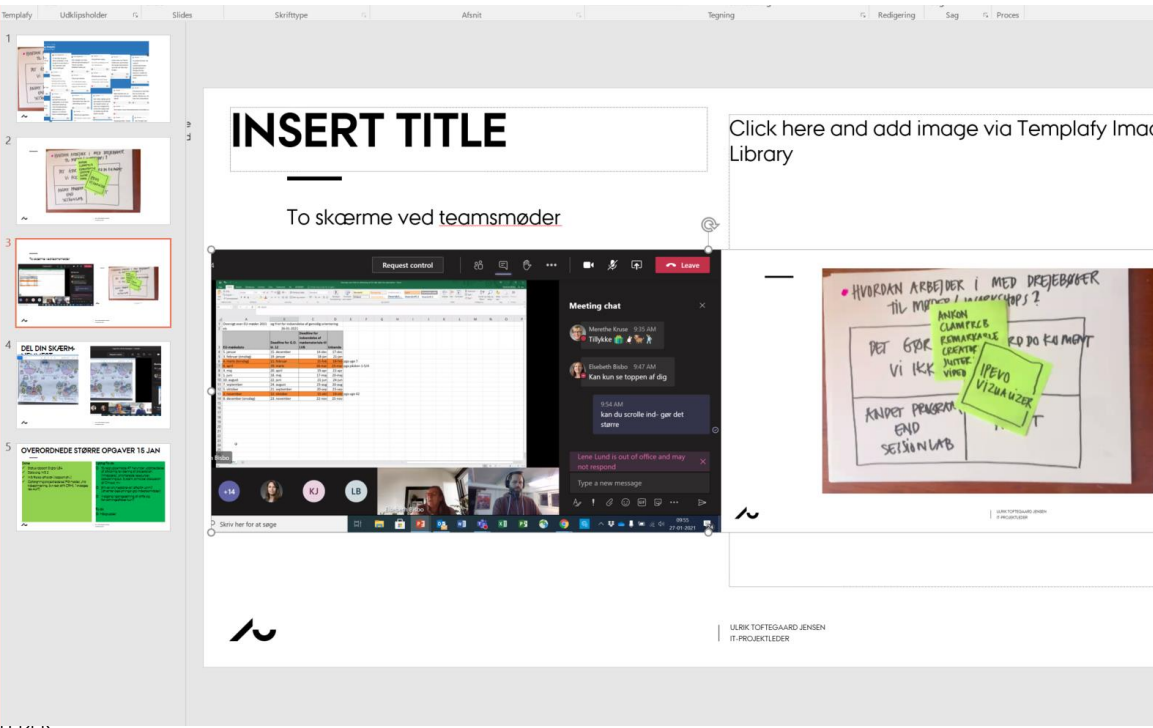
Templafy Udklipsholder Slides Skrifttype Afsnit Tegning Redigering Sag Proces

1

2

3

4 DEL DIN SKÆRM

5 OVERORDNEDE STØRRE OPGAVER 15 JAN

INSERT TITLE

To skærme ved teamsmøder

Click here and add image via Templafy Imag Library

Request control

Leave

Meeting chat

Merethe Kruse 9:35 AM
Tillykke

Elsebeth Bisbo 9:47 AM
Kan kun se toppen af dig

9:54 AM
kan du scrolle ind- gør det større

Lene Lund is out of office and may not respond

Type a new message

+14 KJ LB

Skriv her for at søge

09:55
27-01-2021

• HVORDAN ARBEJDER I MED DREJEBØGER TIL MØDER / WORKSHOPS ?

ANKON
CLAMFREB
REMARKABLE
CREATE
JUTTE
VIDEO

DET GØR VI IKK

RD DO KOMMENT

IPEVO
VIZUALIZER

ANDET PROGRAM
END
SESSIONLAB

ULRIK TOFTEGAARD JENSEN
IT-PROJEKTLEDER

ULRIK TOFTEGAARD JENSEN
IT-PROJEKTLEDER